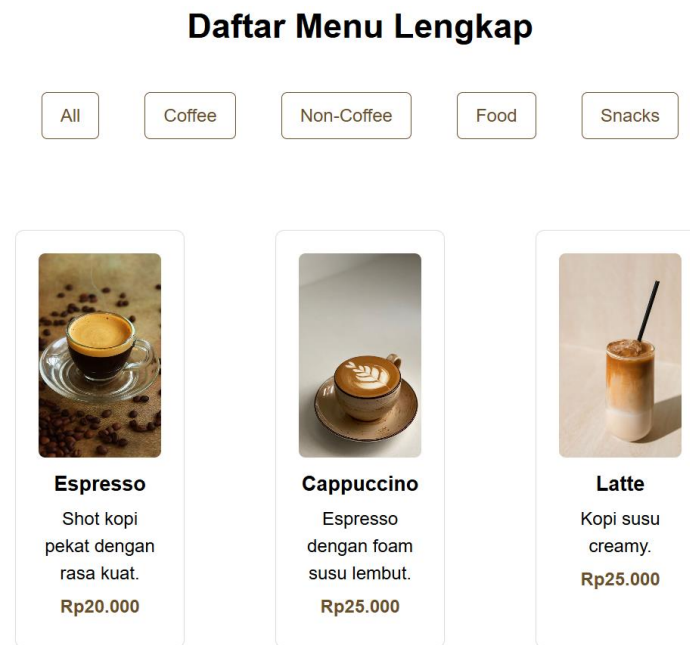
Daftar Menu Lengkap

All

Coffee

Non-Coffee

Food

Snacks

Espresso

Shot kopi pekat dengan rasa kuat.

Rp20.000

Cappuccino

Espresso dengan foam susu lembut.

Rp25.000

Latte

Kopi susu creamy.

Rp25.000